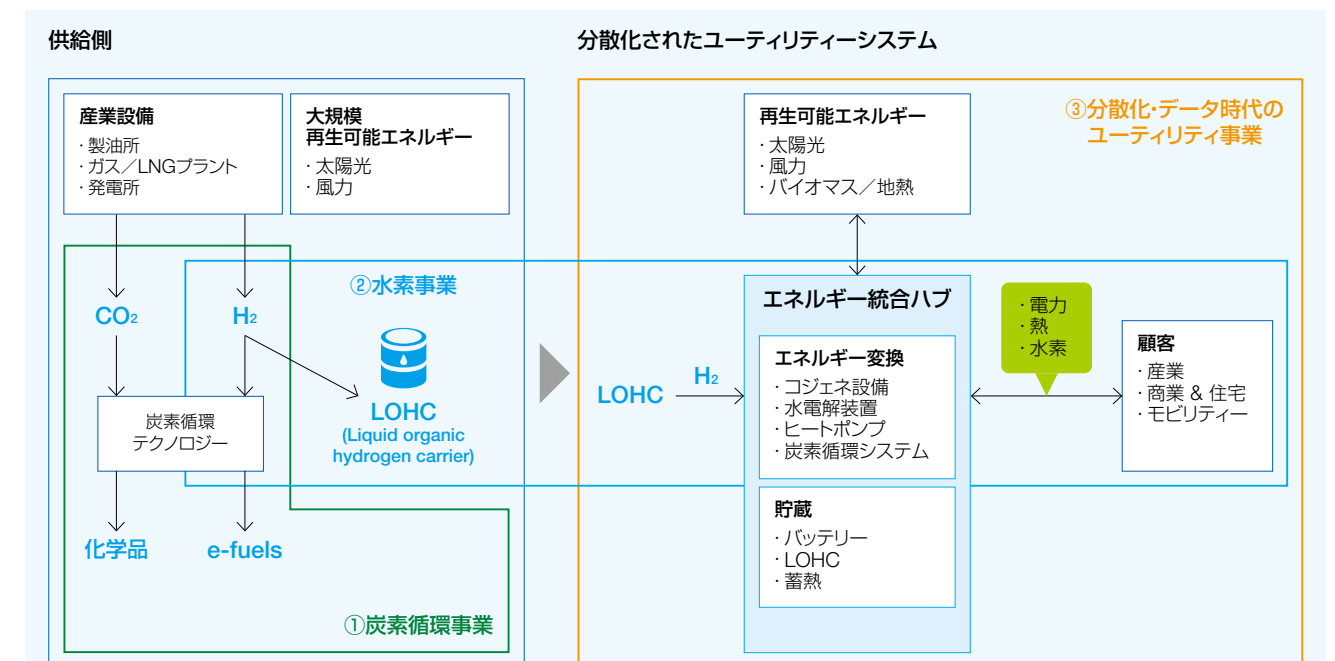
供給側

分散化されたユーティリティーシステム

産業設備
· 製油所
· ガス／LNGプラント
· 発電所

大規模
再生可能エネルギー
· 太陽光
· 風力

再生可能エネルギー
· 太陽光
· 風力
· バイオマス／地熱

③分散化·データ時代の
ユーティリティ事業

②水素事業

$CO_2$

$H_2$

炭素循環
テクノロジー

LOHC
(Liquid organic hydrogen carrier)

化学品

e-fuels

①炭素循環事業

LOHC

$H_2$

エネルギー統合ハブ

エネルギー変換
· コジェネ設備
· 水電解装置
· ヒートポンプ
· 炭素循環システム

貯蔵
· バッテリー
· LOHC
· 蓄熱

· 電力
· 熱
· 水素

顧客
· 産業
· 商業 & 住宅
· モビリティー